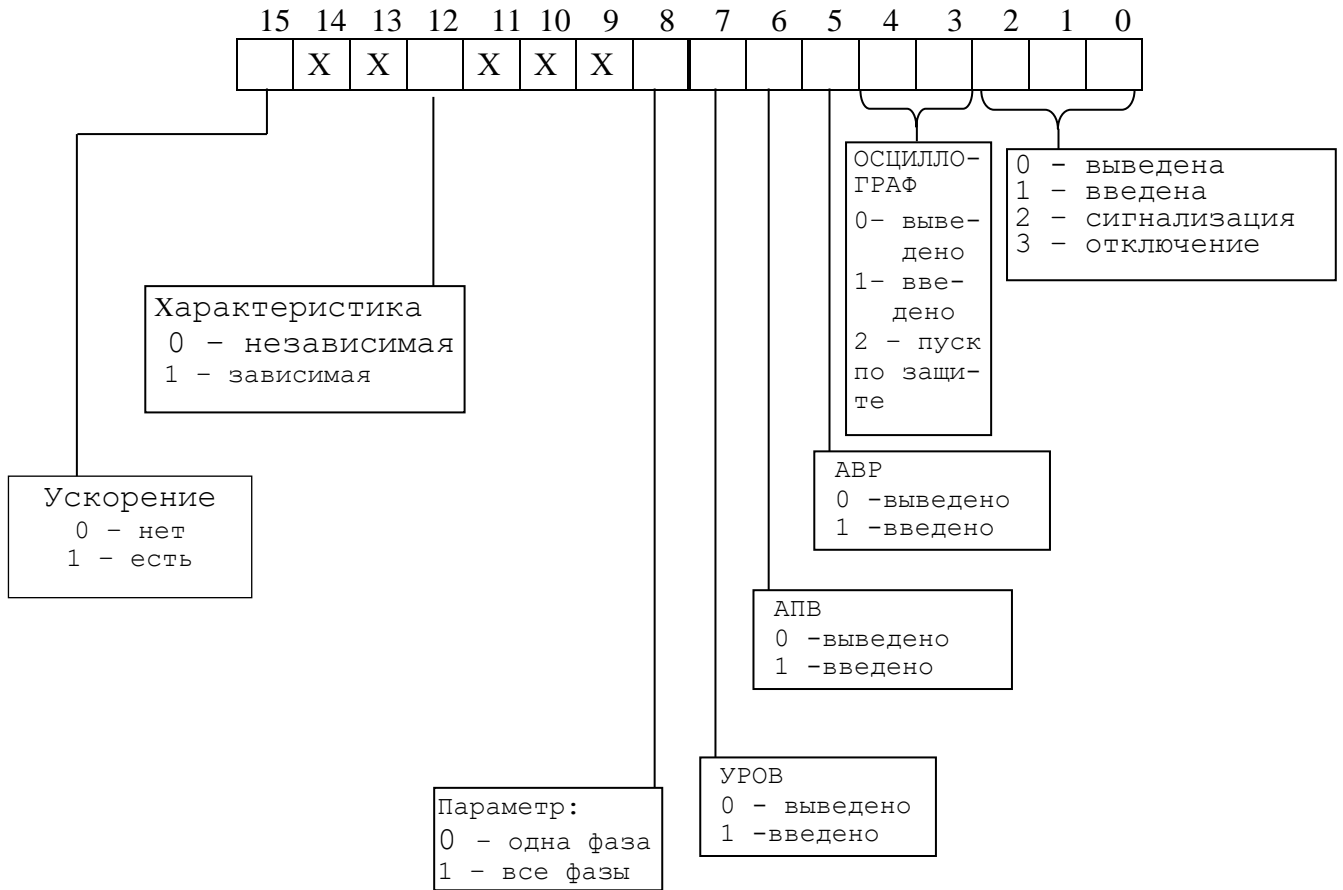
15 14 13 12 11 10 9 8 7 6 5 4 3 2 1 0

| | X | X | | X | X | X | | | | | | | | | |
|---|---|---|---|---|---|---|---|---|---|---|---|---|---|---|---|

ОСЦИЛЛОГРАФ
0– выведено
1– введено
2 – пуск по защите

0 – выведена
1 – введена
2 – сигнализация
3 – отключение

Характеристика
0 – независимая
1 – зависимая

АВР
0 -выведено
1 -введено

Ускорение
0 – нет
1 – есть

АПВ
0 -выведено
1 -введено

УРОВ
0 – выведено
1 -введено

Параметр:
0 – одна фаза
1 – все фазы